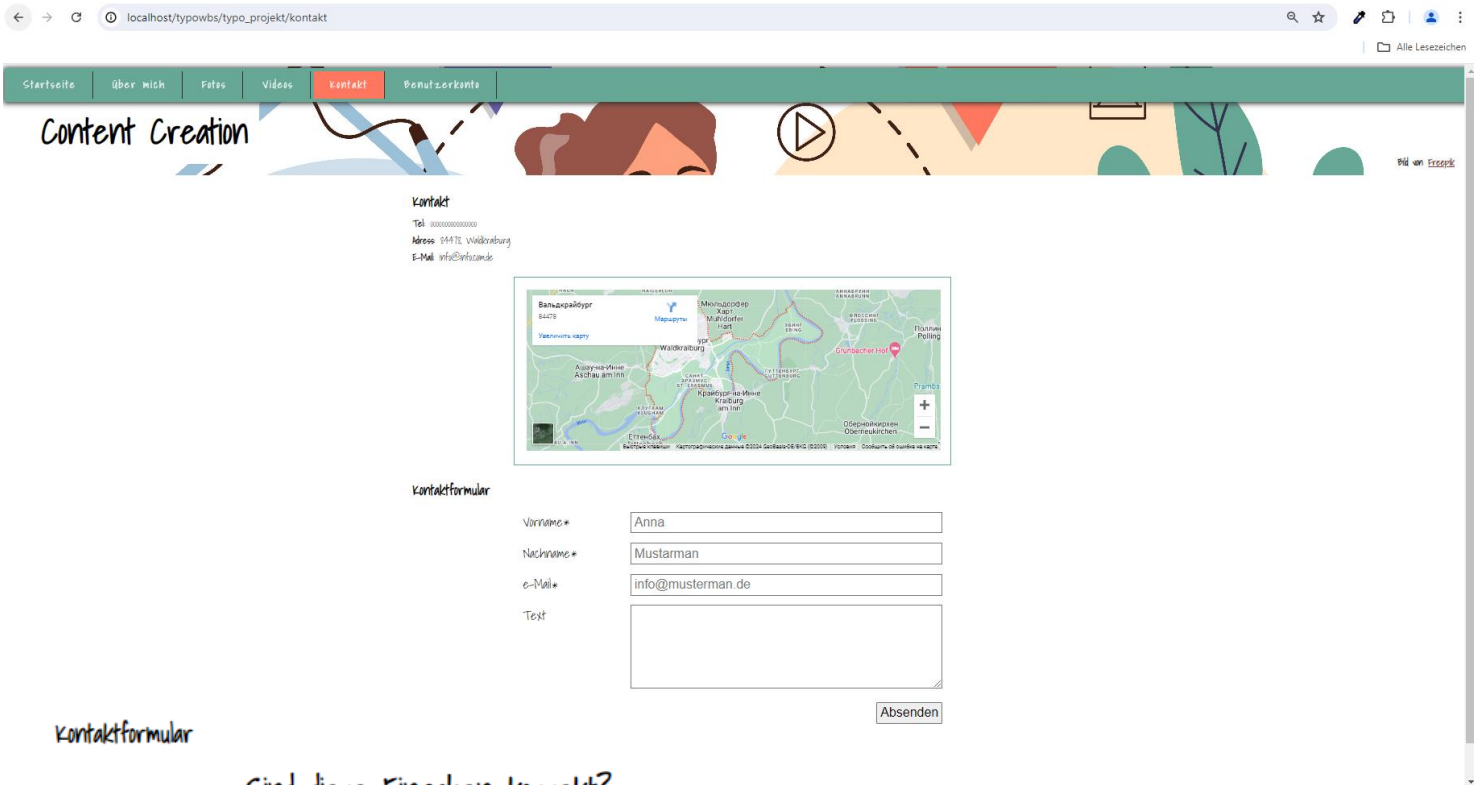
localhost/typowbs/typo_projekt/kontakt

Alle Lesezeichen

Startseite | Über mich | Fotos | Videos | Kontakt | Benutzerkonto

Content Creation

Bild von Freepik

Kontakt

Tel: 000000000000
Adress: 84478 Waldkraiburg
E-Mail: info@info.com.de

Вальдкрайбург
84478
Увеличить карту
Маршруты
Мюльдорфер Харт
Mühldorfer Hart
Waldkraiburg
Ашау-на-Инне
Aschau am Inn
Крайбург-на-Инне
Kraiburg am Inn
Gruber Hof
Поллинг
Polling
Оберноейкирхен
Oberneukirchen
Еттенбах
Google
Быстрые клавиши Картографические данные ©2024 GeoBasis-DE/BKG (©2009) Условия Сообщить об ошибке на карте

Kontaktformular

Vorname* Anna
Nachname* Mustarman
e-Mail* info@musterman.de
Text

Absenden

Kontaktformular

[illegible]